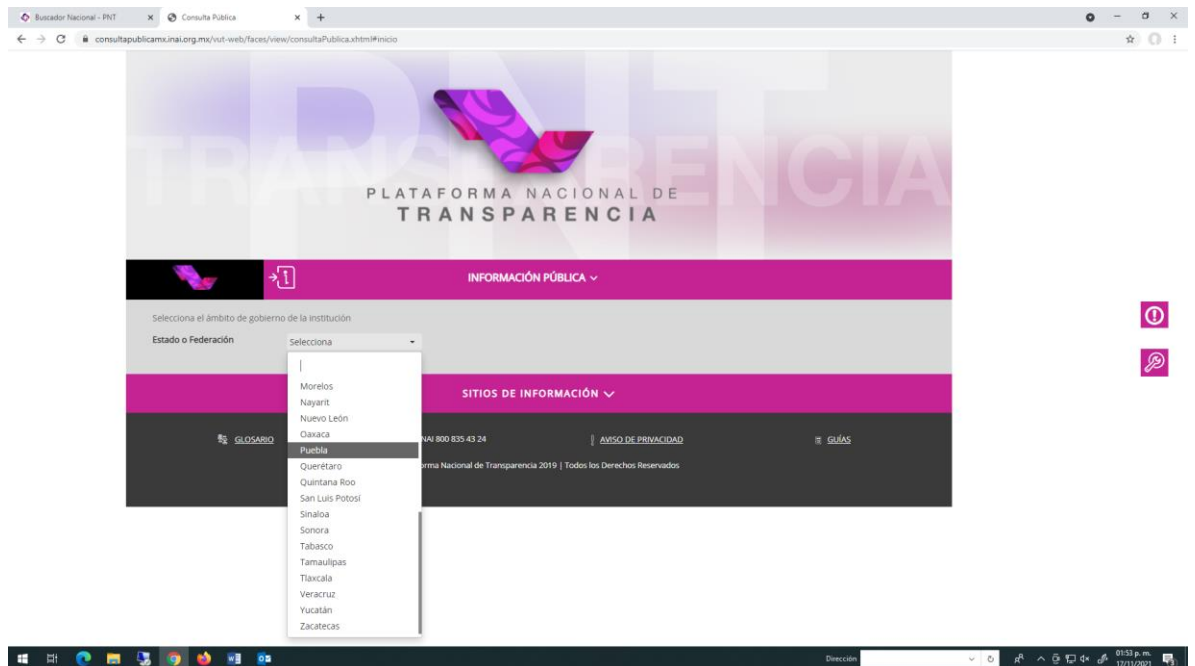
Buscador Nacional - PNT
Consulta Pública
consultapublicamx.inai.org.mx/vut-web/faces/view/consultaPublica.xhtml#inicio

PNT
TRANSPARENCIA
PLATAFORMA NACIONAL DE
TRANSPARENCIA

INFORMACIÓN PÚBLICA

Selecciona el ámbito de gobierno de la institución
Estado o Federación
Selecciona

Morelos
Nayarit
Nuevo León
Oaxaca
Puebla
Querétaro
Quintana Roo
San Luis Potosí
Sinaloa
Sonora
Tabasco
Tamaulipas
Tlaxcala
Veracruz
Yucatán
Zacatecas

SITIOS DE INFORMACIÓN

GLOSARIO
NAI 800 835 43 24
AVISO DE PRIVACIDAD
GUÍAS
rma Nacional de Transparencia 2019 | Todos los Derechos Reservados

Dirección
01:53 p. m.
17/11/2021